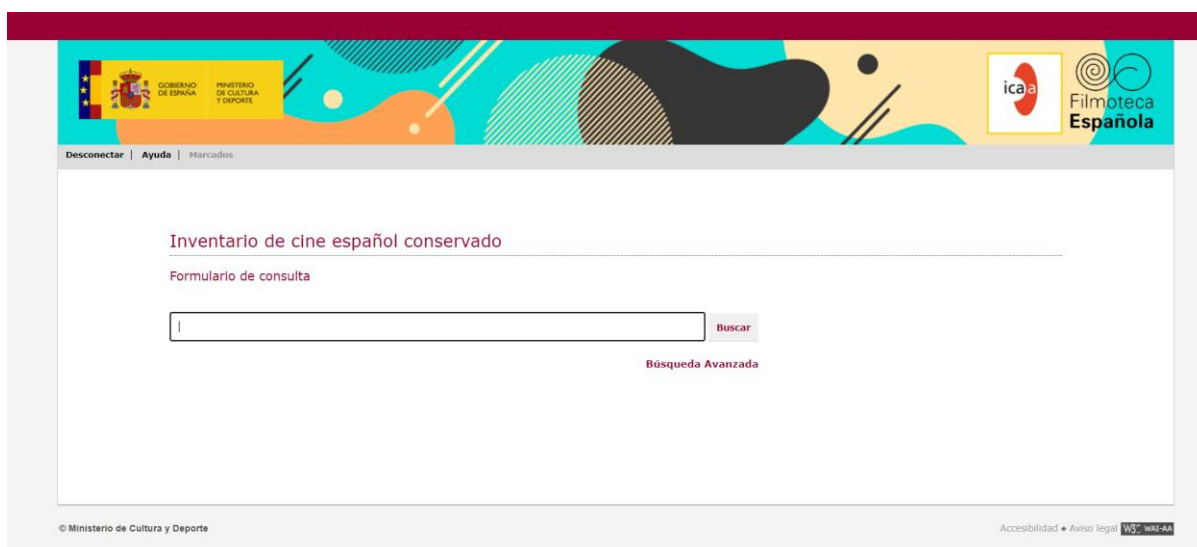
GOBIERNO DE ESPAÑA
MINISTERIO DE CULTURA Y DEPORTE

icaa

Filmoteca Española

Desconectar | Ayuda | Marcados

Inventario de cine español conservado

Formulario de consulta

Buscar

Búsqueda Avanzada

© Ministerio de Cultura y Deporte

Accesibilidad • Aviso legal W3C WAI-AA